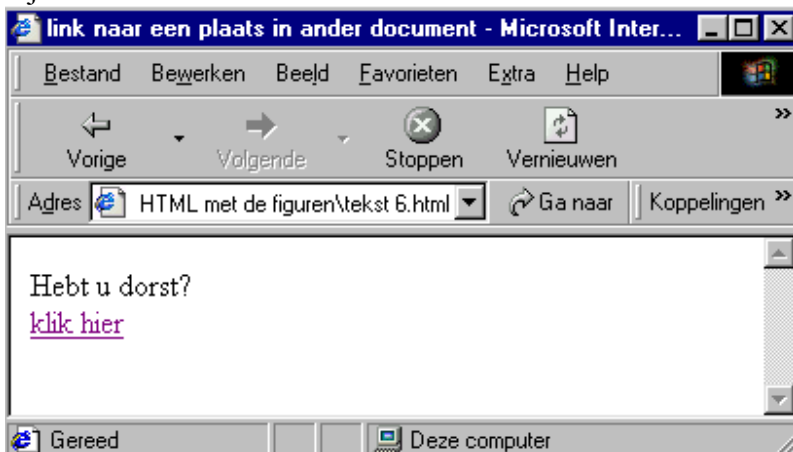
link naar een plaats in ander document - Microsoft Inter...

Bestand Bewerken Beeld Favorieten Extra Help

Vorige Volgende Stoppen Vernieuwen

Adres HTML met de figuren\tekst 6.html Ga naar Koppelingen

Hebt u dorst?
klik hier

Gereed Deze computer